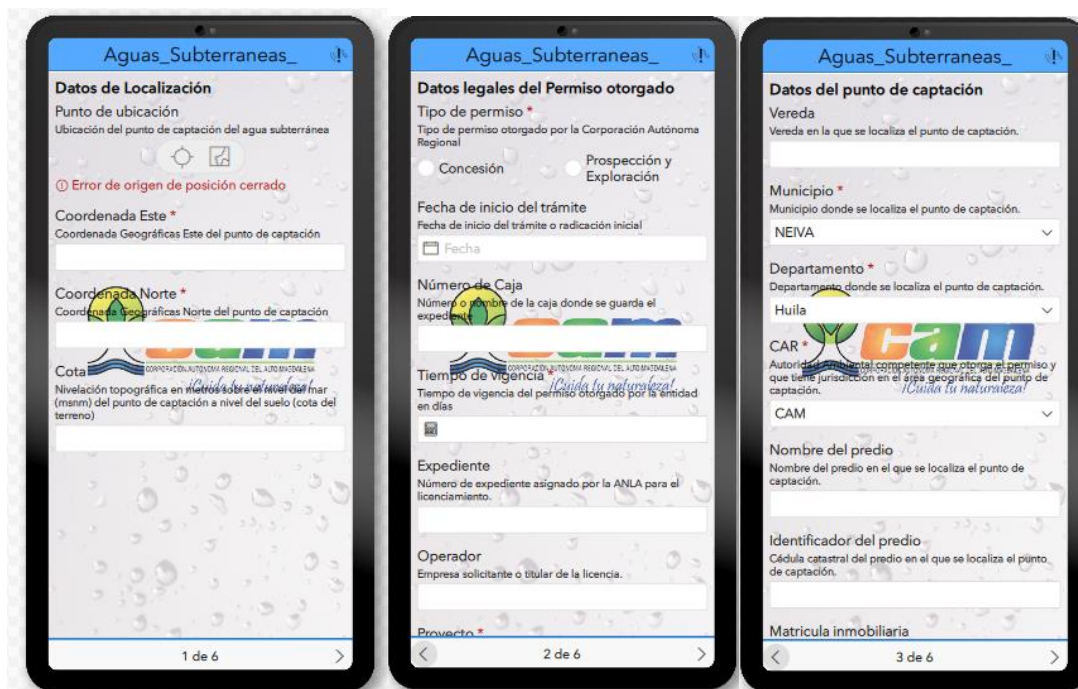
Aguas_Subterraneas_

Datos de Localización

Punto de ubicación

Ubicación del punto de captación del agua subterránea

ⓘ Error de origen de posición cerrado

Coordenada Este *

Coordenada Geográficas Este del punto de captación

Coordenada Norte *

Coordenada Geográficas Norte del punto de captación

Cota

Nivelación topográfica en metros sobre el nivel del mar (msnm) del punto de captación a nivel del suelo (cota del terreno)

CAM

CORPORACIÓN AUTÓNOMA REGIONAL DEL ALTO MAGDALENA

¡Cuida tu naturaleza!

1 de 6

Aguas_Subterraneas_

Datos legales del Permiso otorgado

Tipo de permiso *

Tipo de permiso otorgado por la Corporación Autónoma Regional

Concesión

Prospección y Exploración

Fecha de inicio del trámite

Fecha de inicio del trámite o radicación inicial

Fecha

Número de Caja

Número o nombre de la caja donde se guarda el expediente

Tiempo de vigencia *

Tiempo de vigencia del permiso otorgado por la entidad en días

Expediente

Número de expediente asignado por la ANLA para el licenciamiento.

Operador

Empresa solicitante o titular de la licencia.

Proyecto *

2 de 6

Aguas_Subterraneas_

Datos del punto de captación

Vereda

Vereda en la que se localiza el punto de captación.

Municipio *

Municipio donde se localiza el punto de captación.

NEIVA

Departamento *

Departamento donde se localiza el punto de captación.

Huila

CAR *

Autoridad Ambiental competente que otorga el permiso y que tiene jurisdicción en el área geográfica del punto de captación.

CAM

Nombre del predio

Nombre del predio en el que se localiza el punto de captación.

Identificador del predio

Cédula catastral del predio en el que se localiza el punto de captación.

Matricula inmobiliaria

3 de 6